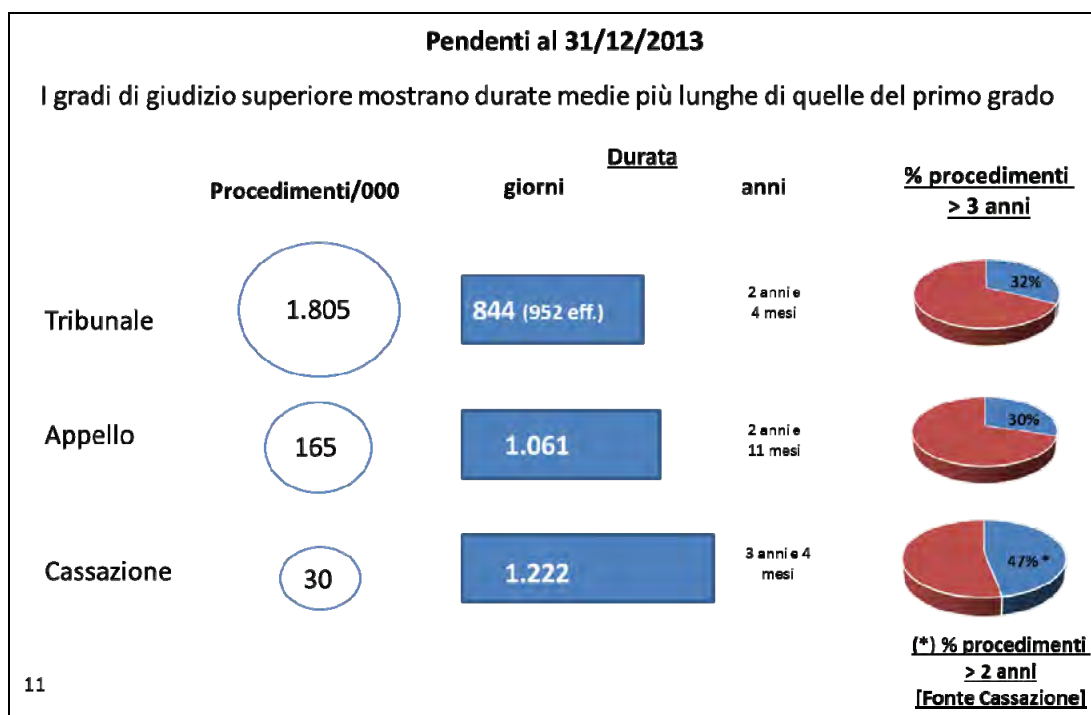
Pendenti al 31/12/2013

I gradi di giudizio superiore mostrano durate medie più lunghe di quelle del primo grado

Durata

| | Procedimenti/000 | giorni | anni | % procedimenti > 3 anni |
|---|---|---|---|---|
| Tribunale | 1.805 | 844 (952 eff.) | 2 anni e 4 mesi | 32% |
| Appello | 165 | 1.061 | 2 anni e 11 mesi | 30% |
| Cassazione | 30 | 1.222 | 3 anni e 4 mesi | 47% * |

(*) % procedimenti > 2 anni [Fonte Cassazione]

11